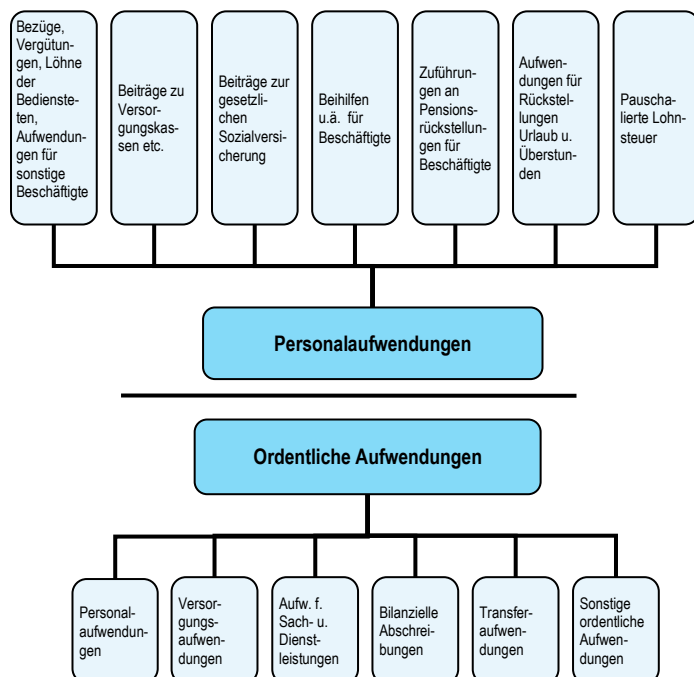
Bezüge, Vergütungen, Löhne der Bediensteten, Aufwendungen für sonstige Beschäftigte

Beiträge zu Versorgungskassen etc.

Beiträge zur gesetzlichen Sozialversicherung

Beihilfen u.ä. für Beschäftigte

Zuführungen an Pensionsrückstellungen für Beschäftigte

Aufwendungen für Rückstellungen Urlaub u. Überstunden

Pauschalierte Lohnsteuer

Personalaufwendungen

Ordentliche Aufwendungen

Personalaufwendungen

Versorgungsaufwendungen

Aufw. f. Sach- u. Dienstleistungen

Bilanzielle Abschreibungen

Transferaufwendungen

Sonstige ordentliche Aufwendungen